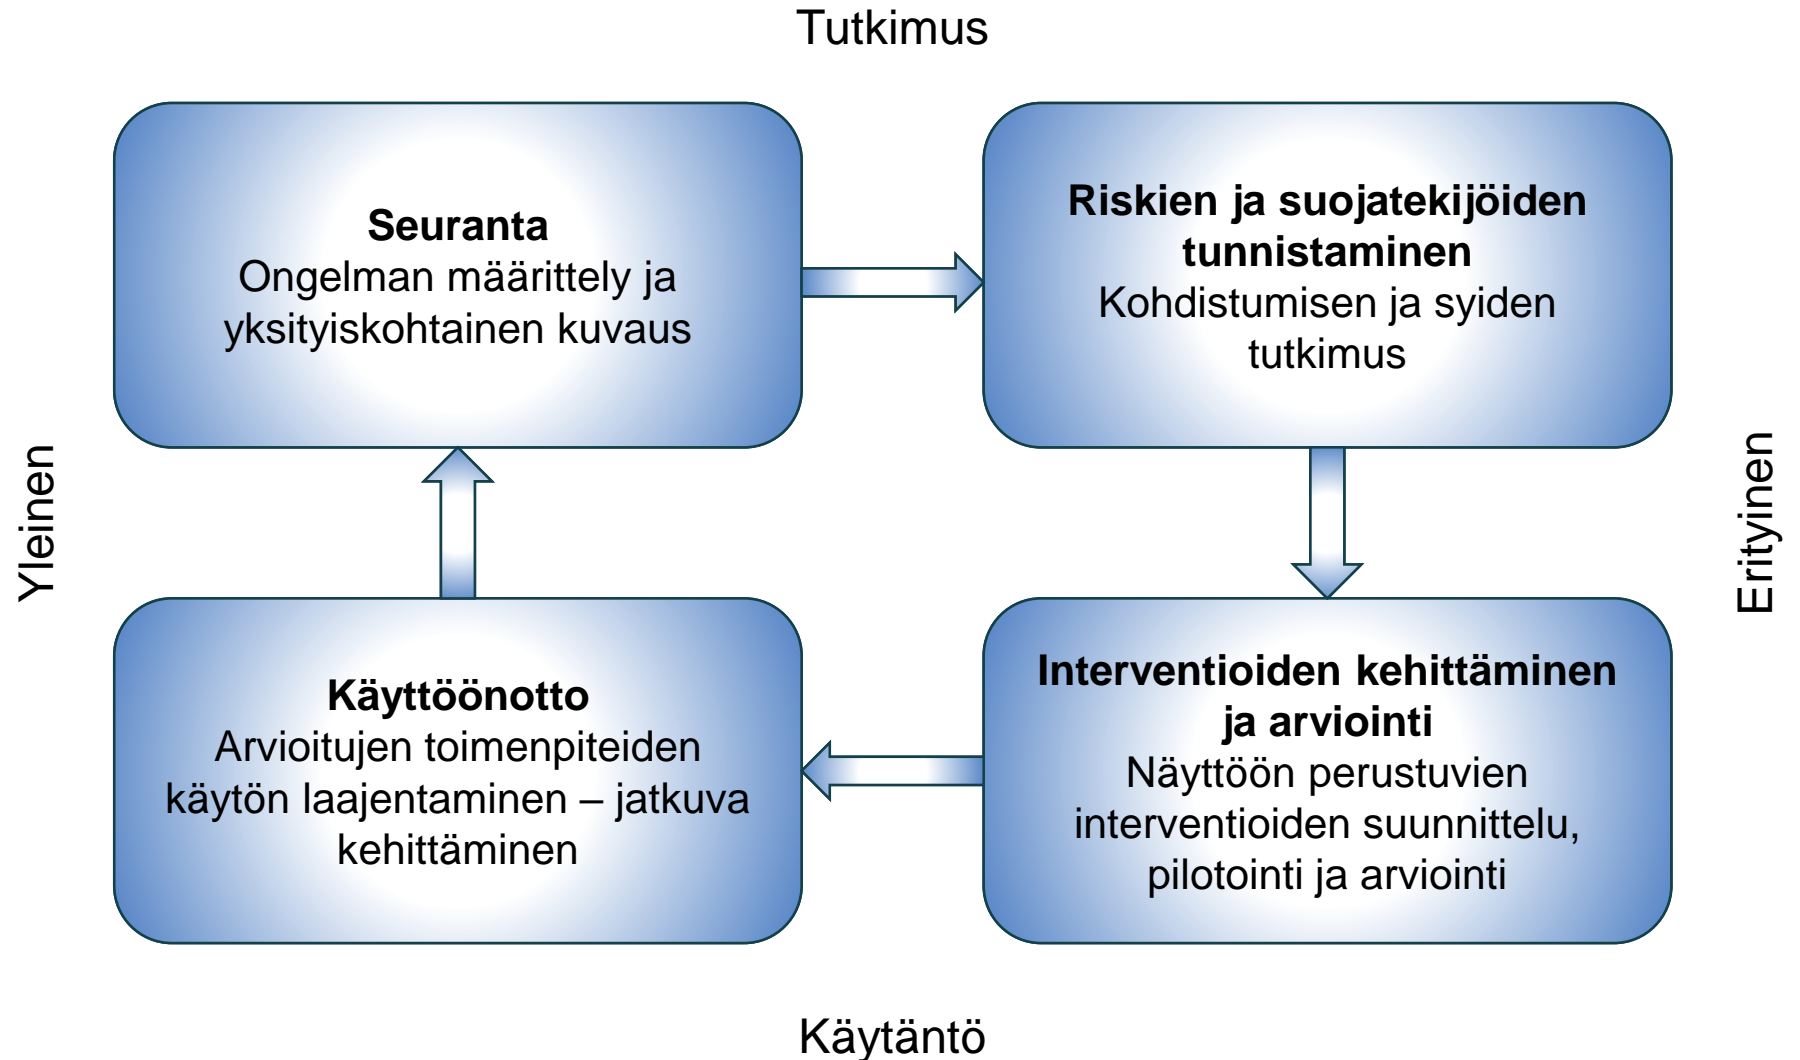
Tutkimus

**Seuranta**
Ongelman määrittely ja yksityiskohtainen kuvaus

**Riskien ja suojatekijöiden tunnistaminen**
Kohdistumisen ja syiden tutkimus

Yleinen

Erityinen

**Käyttöönotto**
Arvioitujen toimenpiteiden käytön laajentaminen – jatkuva kehittäminen

**Interventioiden kehittäminen ja arviointi**
Näyttöön perustuvien interventioiden suunnittelu, pilotointi ja arviointi

Käytäntö